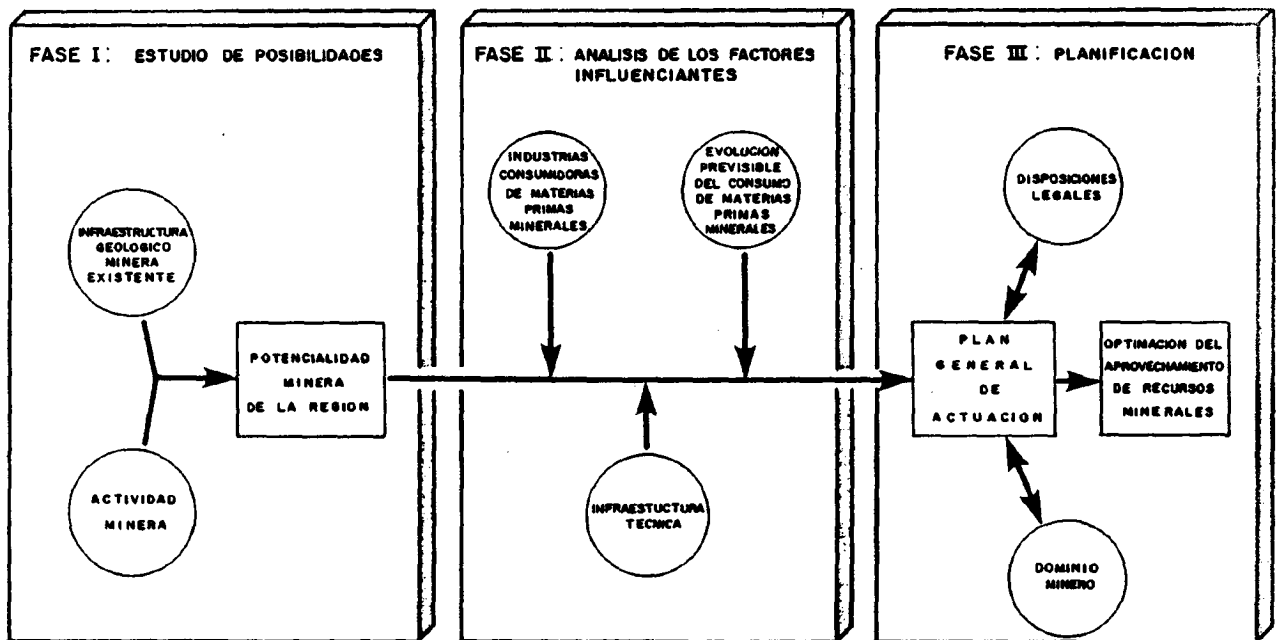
FASE I: ESTUDIO DE POSIBILIDADES

INFRAESTRUCTURA GEOLOGICO MINERA EXISTENTE

ACTIVIDAD MINERA

POTENCIALIDAD MINERA DE LA REGION

FASE II: ANALISIS DE LOS FACTORES INFLUENCIANTES

INDUSTRIAS CONSUMIDORAS DE MATERIAS PRIMAS MINERALES

EVOLUCION PREVISIBLE DEL CONSUMO DE MATERIAS PRIMAS MINERALES

INFRAESTUCTURA TECNICA

FASE III: PLANIFICACION

DISPOSICIONES LEGALES

PLAN GENERAL DE ACTUACION

OPTIMACION DEL APROVECHAMIENTO DE RECURSOS MINERALES

DOMINIO MINERO